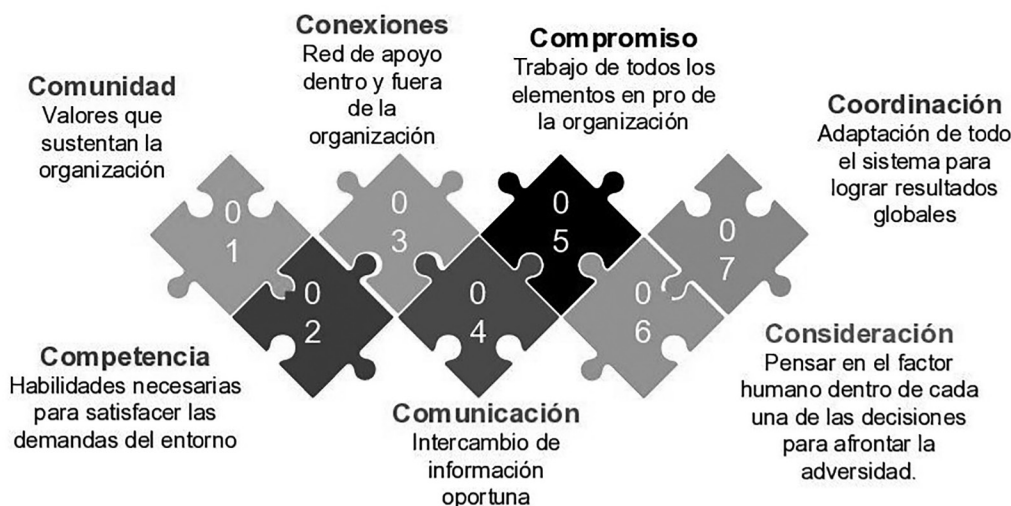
Conexiones
Red de apoyo dentro y fuera de la organización

Compromiso
Trabajo de todos los elementos en pro de la organización

Comunidad
Valores que sustentan la organización

Coordinación
Adaptación de todo el sistema para lograr resultados globales

01

03

05

07

02

04

06

Competencia
Habilidades necesarias para satisfacer las demandas del entorno

Consideración
Pensar en el factor humano dentro de cada una de las decisiones para afrontar la adversidad.

Comunicación
Intercambio de información oportuna